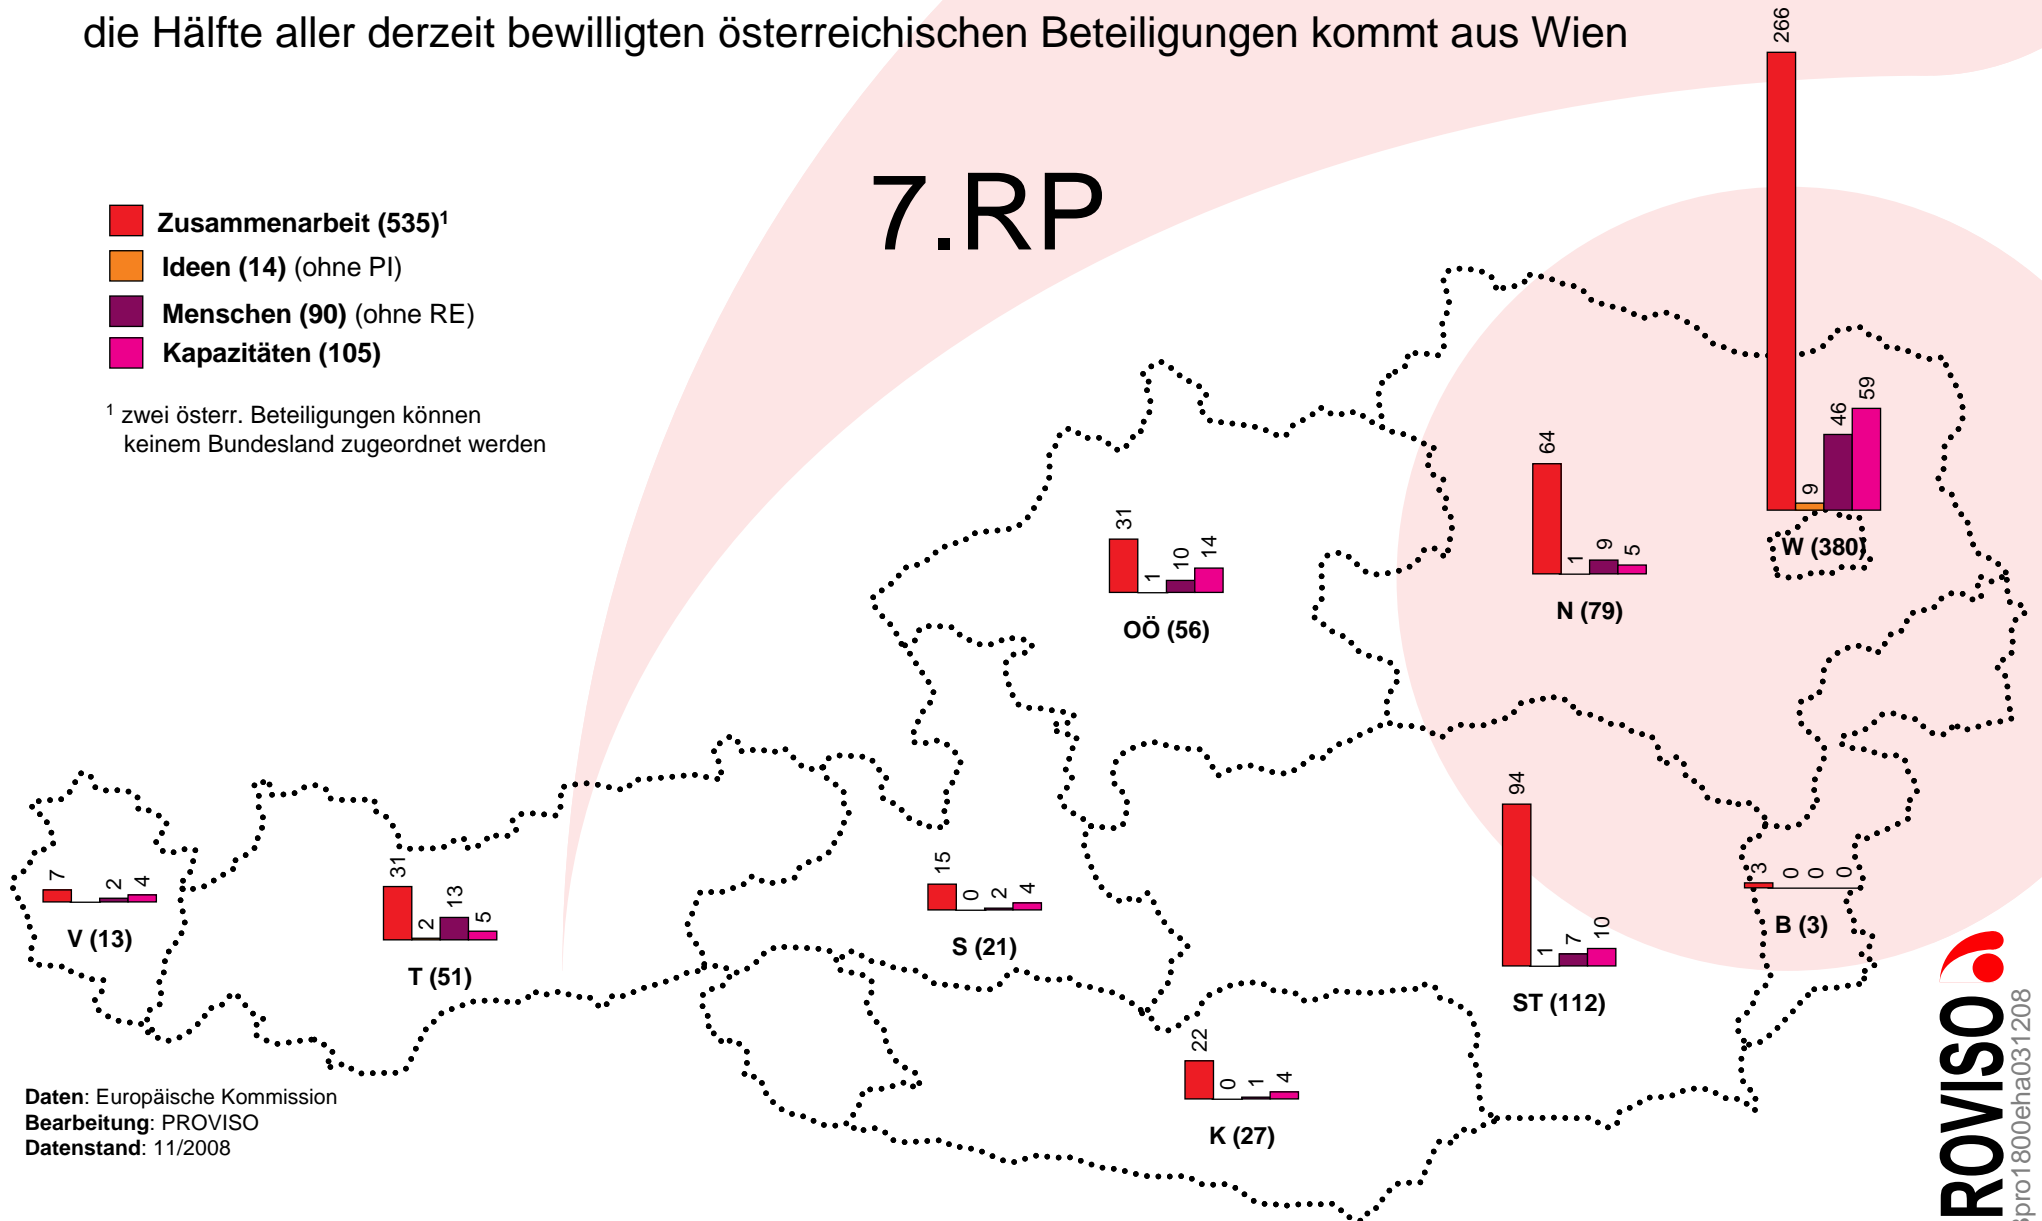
die Hälfte aller derzeit bewilligten österreichischen Beteiligungen kommt aus Wien

7.RP

Zusammenarbeit (535)$^1$
Ideen (14) (ohne PI)
Menschen (90) (ohne RE)
Kapazitäten (105)

$^1$ zwei österr. Beteiligungen können keinem Bundesland zugeordnet werden

266
9
46
59
W (380)

64
1
9
5
N (79)

31
1
10
14
OÖ (56)

7
2
4
V (13)

31
2
13
5
T (51)

15
0
2
4
S (21)

94
1
7
10
ST (112)

3
0
0
0
B (3)

22
0
1
4
K (27)

Daten: Europäische Kommission
Bearbeitung: PROVISO
Datenstand: 11/2008

ROVISO
pro1800eha031208